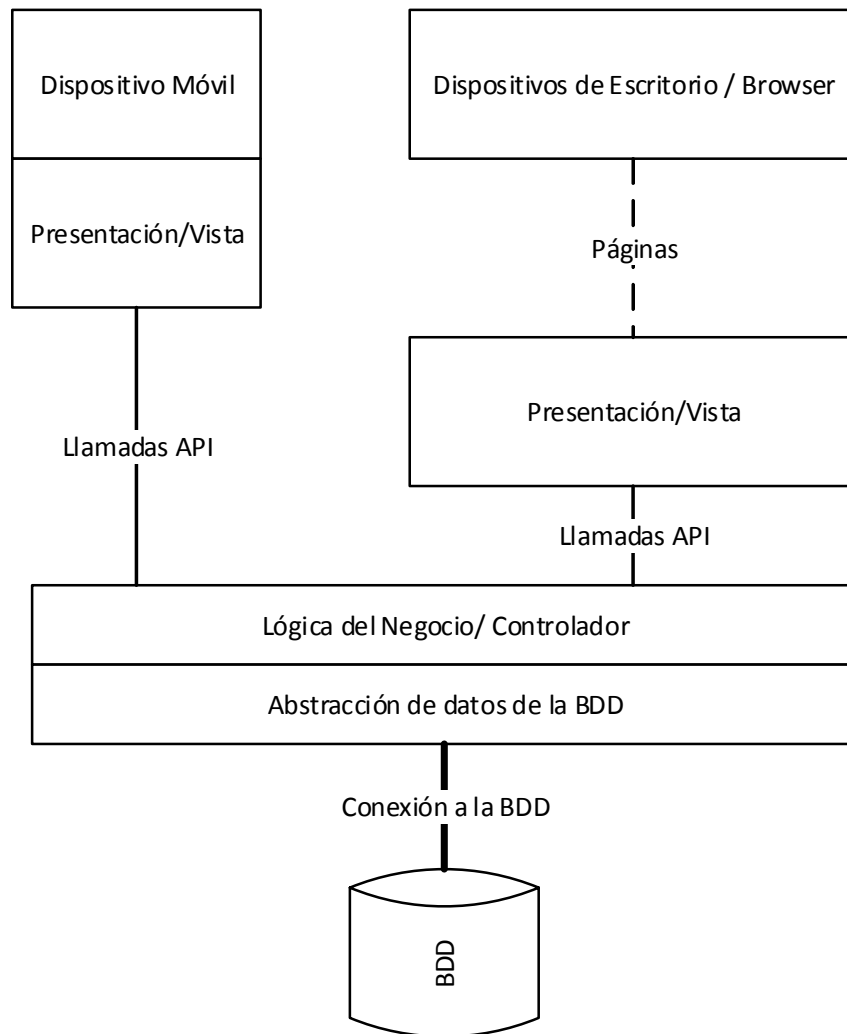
Dispositivo Móvil

Dispositivos de Escritorio / Browser

Presentación/Vista

Páginas

Presentación/Vista

Llamadas API

Llamadas API

Lógica del Negocio/ Controlador

Abstracción de datos de la BDD

Conexión a la BDD

BDD